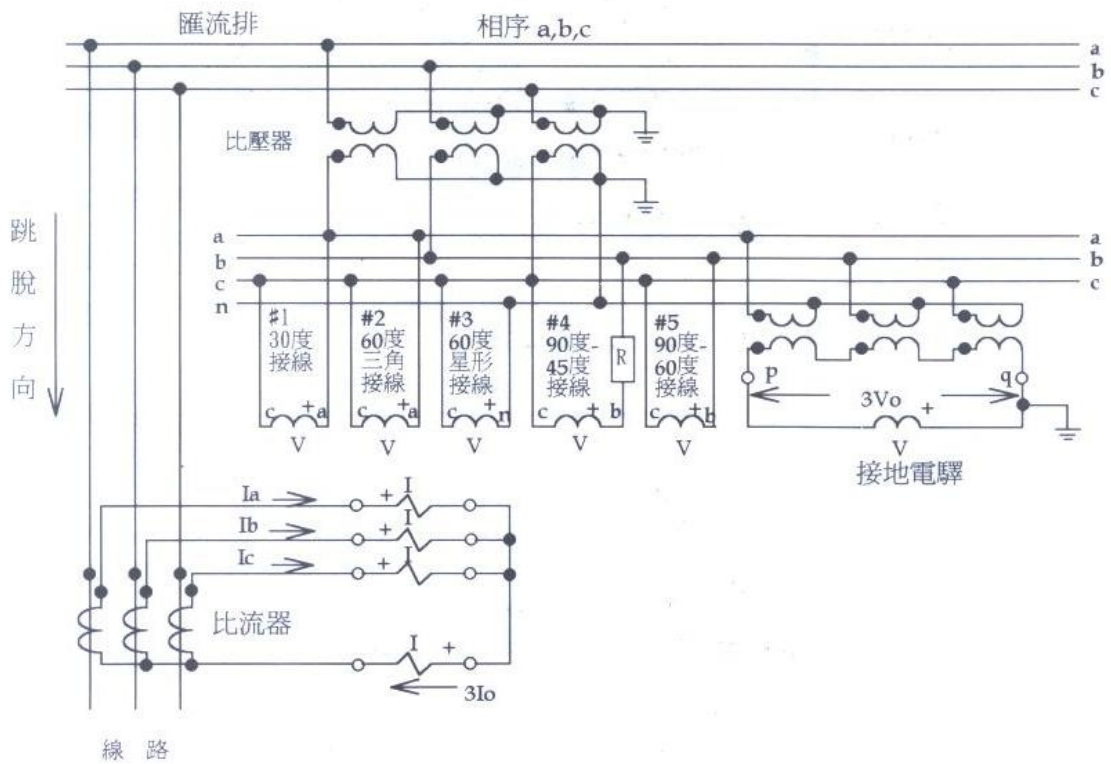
匯流排

相序 a,b,c

a
b
c

比壓器

跳
脫
方
向

a
b
c
n

a
b
c

#1
30度
接線
c +a
V

#2
60度
三角
接線
c +a
V

#3
60度
星形
接線
c +n
V

#4
90度-
45度
接線
R
c + b
V

#5
90度-
60度
接線
c +b
V

P
q
3Vo
+
V
接地電驛

Ia
Ib
Ic
+ I
+ I
+ I

比流器

I +
3Io

線 路